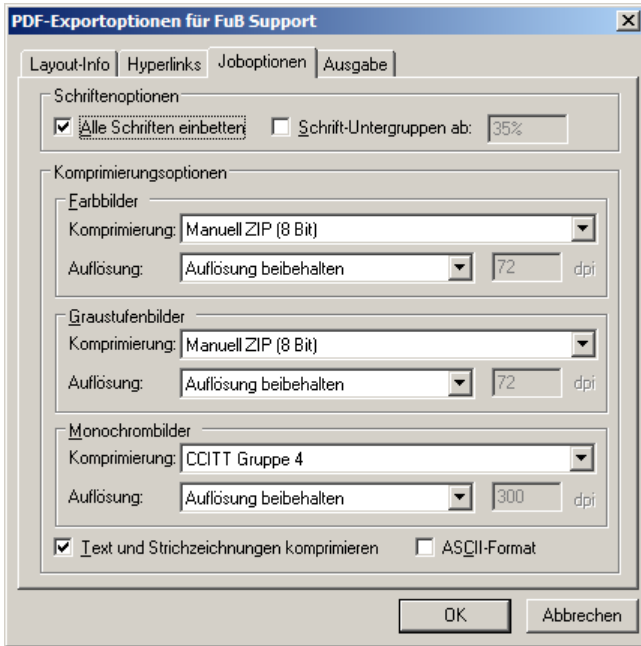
PDF-Exportoptionen für FuB Support

Layout-Info | Hyperlinks | Joboptionen | Ausgabe

Schriftenoptionen
☑ Alle Schriften einbetten ☐ Schrift-Untergruppen ab: 35%

Komprimierungsoptionen
Farbbilder
Komprimierung: Manuell ZIP (8 Bit)
Auflösung: Auflösung beibehalten 72 dpi

Graustufenbilder
Komprimierung: Manuell ZIP (8 Bit)
Auflösung: Auflösung beibehalten 72 dpi

Monochrombilder
Komprimierung: CCITT Gruppe 4
Auflösung: Auflösung beibehalten 300 dpi

☑ Text und Strichzeichnungen komprimieren ☐ ASCII-Format

OK Abbrechen